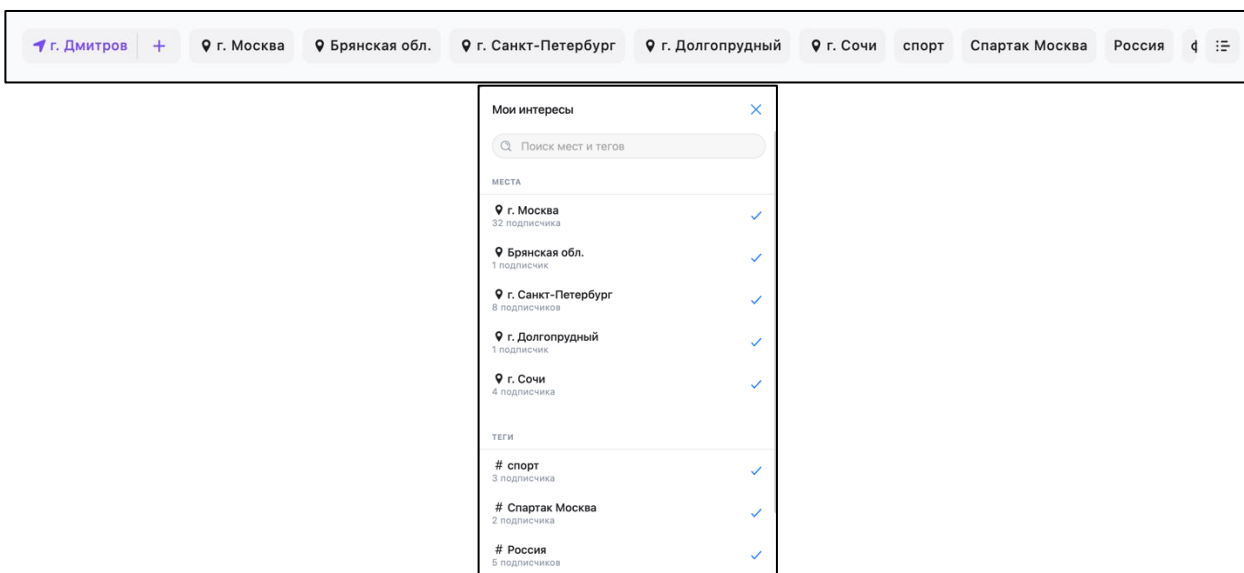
г. Дмитров + г. Москва Брянская обл. г. Санкт-Петербург г. Долгопрудный г. Сочи спорт Спартак Москва Россия ф

Мои интересы

Поиск мест и тегов

МЕСТА

г. Москва
32 подписчика

Брянская обл.
1 подписчик

г. Санкт-Петербург
8 подписчиков

г. Долгопрудный
1 подписчик

г. Сочи
4 подписчика

ТЕГИ

# спорт
3 подписчика

# Спартак Москва
2 подписчика

# Россия
5 подписчиков